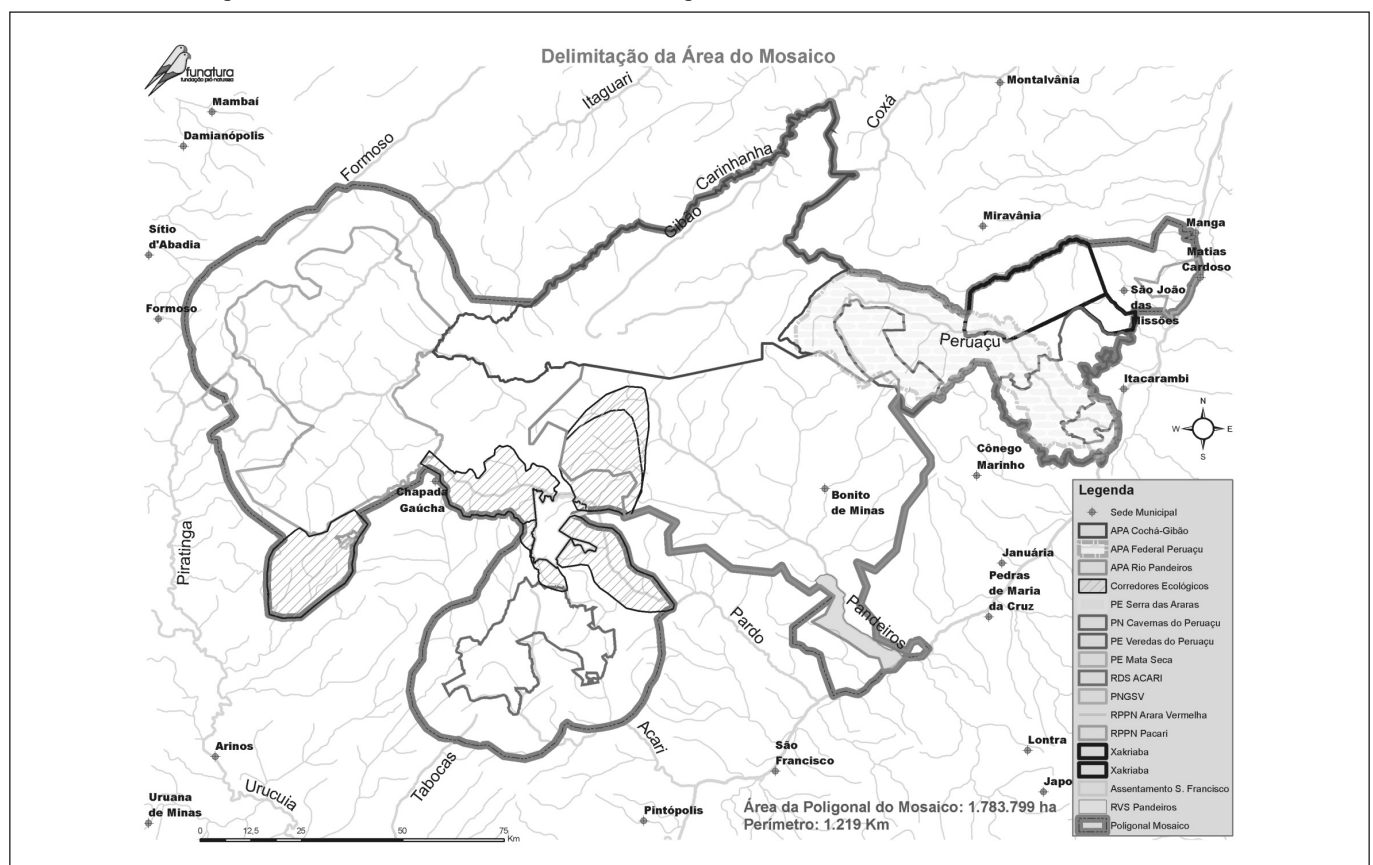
funatura
fundação pró-natureza

Delimitação da Área do Mosaico

Mambaí
Damianópolis
Sítio d'Abadia
Formoso
Formoso
Itaguari
Carinhanha
Gibão
Coxá
Montalvânia
Miravânia
Manga
Matias Cardoso
São João das Missões
Peruaçu
Itacarambi
Cônego Marinho
Chapada Gaúcha
Bonito de Minas
Januária
Pedras de Maria da Cruz
Piratinga
Pardo
Pandeiros
Acari
Tabocas
Arinos
Urucuia
Uruana de Minas
São Francisco
Pintópolis
Lontra
Japo

N
W
E
S

Legenda
Sede Municipal
APA Cochá-Gibão
APA Federal Peruaçu
APA Rio Pandeiros
Corredores Ecológicos
PE Serra das Araras
PN Cavernas do Peruaçu
PE Veredas do Peruaçu
PE Mata Seca
RDS ACARI
PNGSV
RPPN Arara Vermelha
RPPN Pacari
Xakriaba
Xakriaba
Assentamento S. Francisco
RVS Pandeiros
Poligonal Mosaico

Área da Poligonal do Mosaico: 1.783.799 ha
Perímetro: 1.219 Km

0 12,5 25 50 75 Km